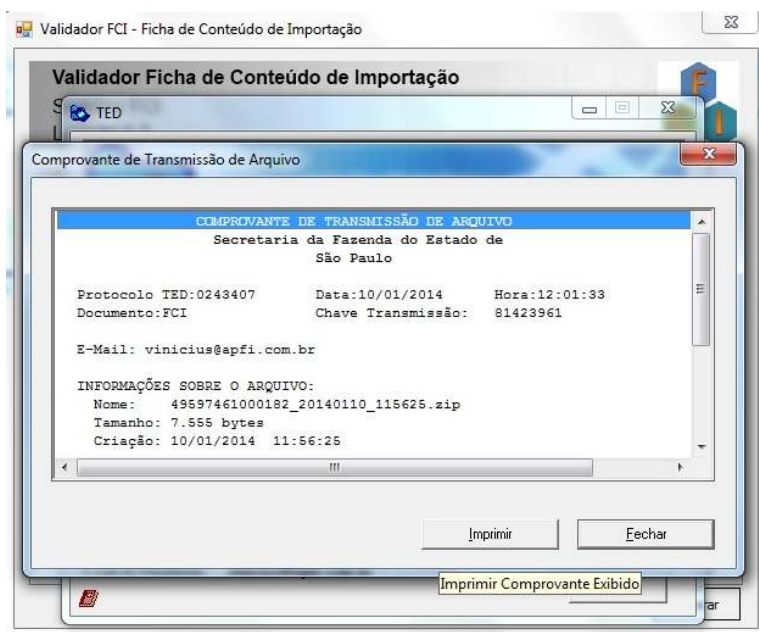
Validador FCI - Ficha de Conteúdo de Importação

Validador Ficha de Conteúdo de Importação

TED

Comprovante de Transmissão de Arquivo

COMPROVANTE DE TRANSMISSÃO DE ARQUIVO
Secretaria da Fazenda do Estado de
São Paulo

Protocolo TED:0243407 Data:10/01/2014 Hora:12:01:33
Documento:FCI Chave Transmissão: 81423961

E-Mail: vinicius@apfi.com.br

INFORMAÇÕES SOBRE O ARQUIVO:
Nome: 49597461000182_20140110_115625.zip
Tamanho: 7.555 bytes
Criação: 10/01/2014 11:56:25

Imprimir

Fechar

Imprimir Comprovante Exibido

rar